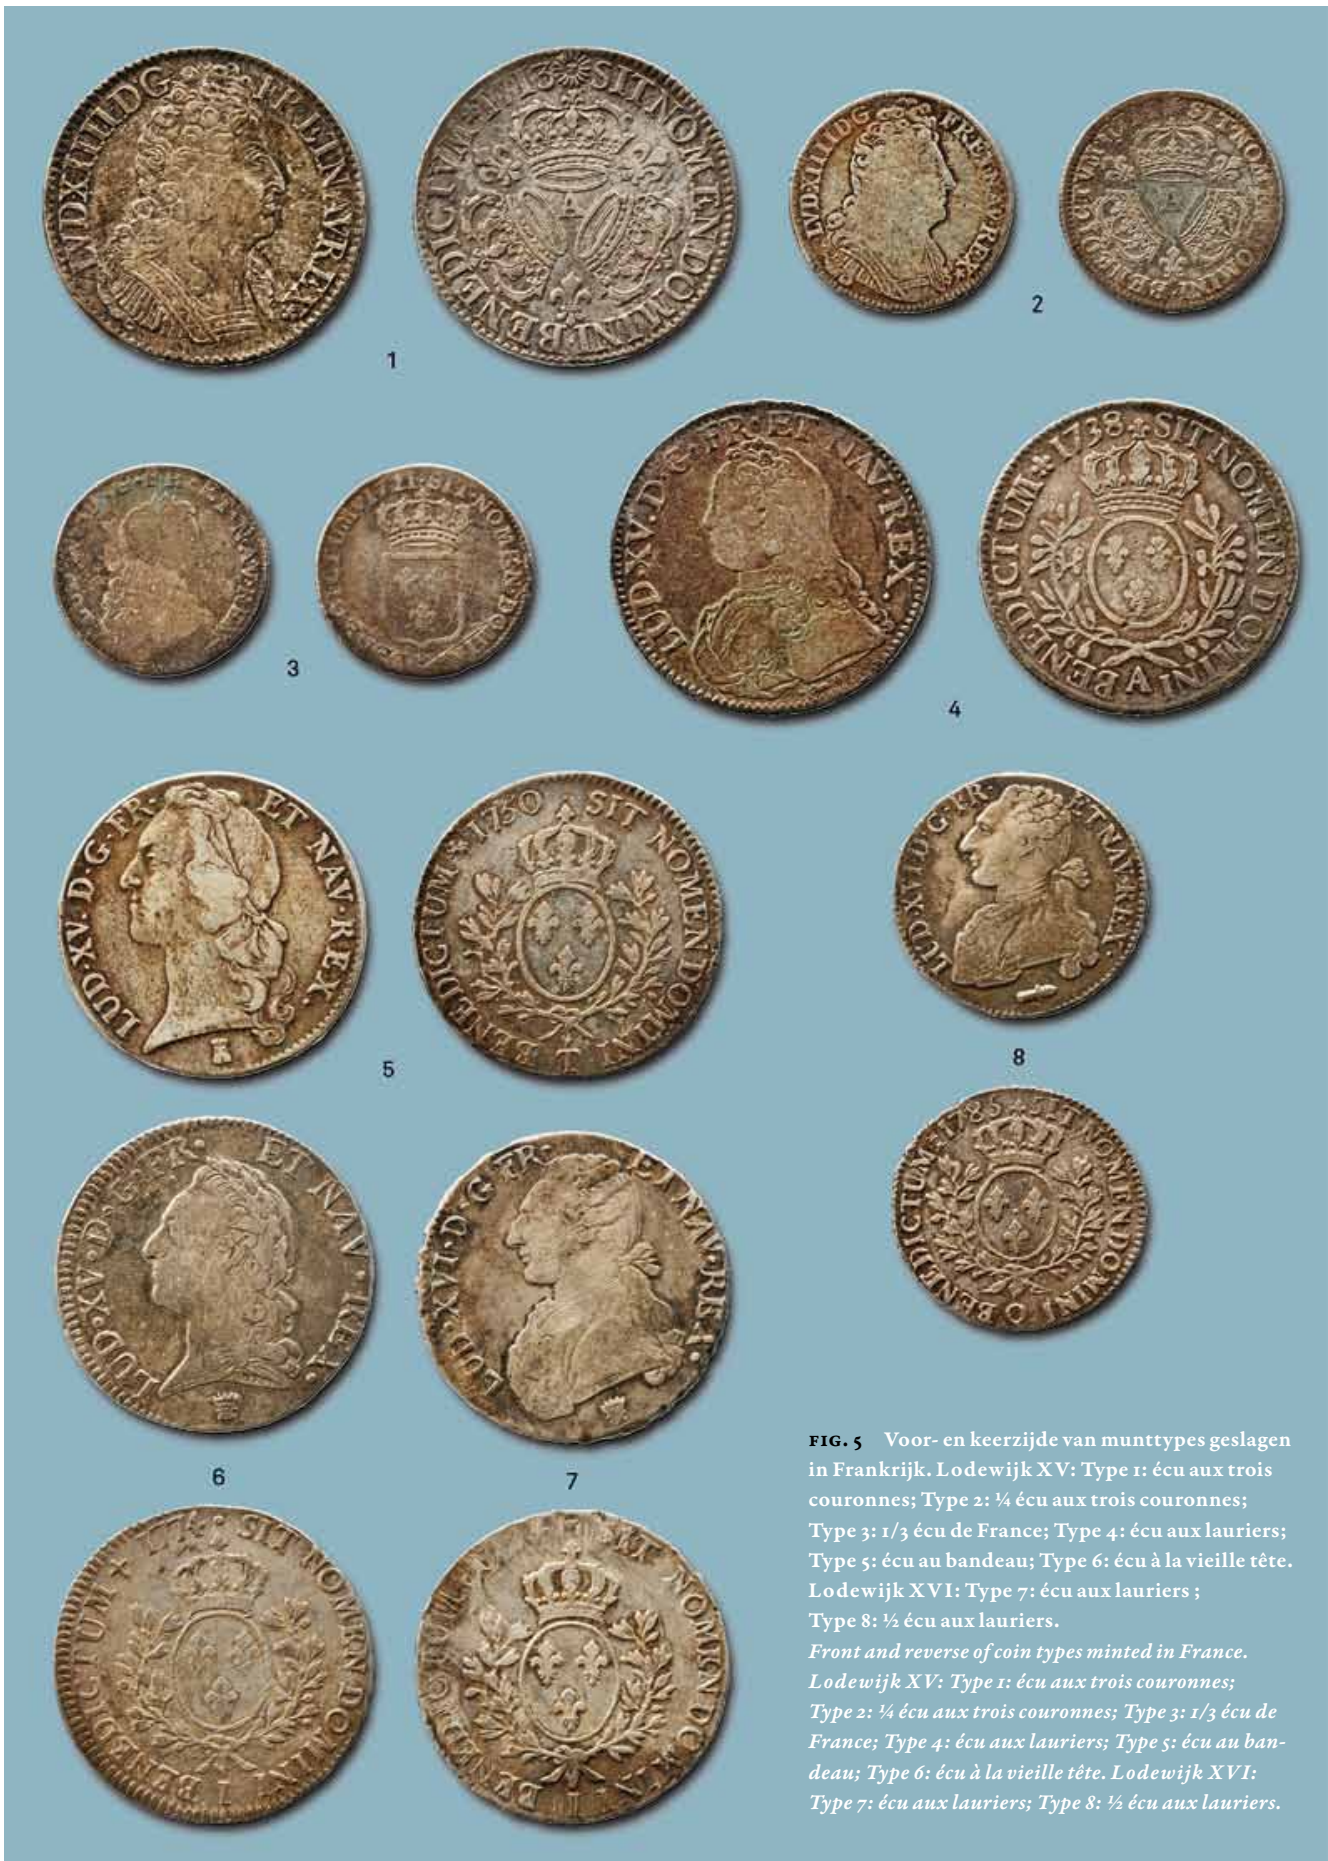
LUD·XIIII·D·G·FR·ET·NAV·REX·
1713 SIT NOMEN DOMINI BENEDICTUM
1

LUD·XIIII·D·G·FR·ET·NAV·REX·
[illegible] SIT NOMEN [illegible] BENEDICTUM
2

3

LUD·XV·D·G·FR·ET·NAV·REX·
1738 SIT NOMEN DOMINI BENEDICTUM A
4

LUD·XV·D·G·FR·ET·NAV·REX·
1760 SIT NOMEN DOMINI BENEDICTUM T
5

LUD·XVI·D·G·FR·ET·NAV·REX·
8
1785 SIT NOMEN DOMINI BENEDICTUM Q

LUD·XV·D·G·FR·ET·NAV·REX·
LUD·XVI·D·G·FR·ET·NAV·REX·
6
7

1774 SIT NOMEN DOMINI BENEDICTUM L
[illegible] SIT NOMEN DOMINI BENEDICTUM I

FIG. 5 Voor- en keerzijde van munttypes geslagen in Frankrijk. Lodewijk XV: Type 1: écu aux trois couronnes; Type 2: ¼ écu aux trois couronnes; Type 3: 1/3 écu de France; Type 4: écu aux lauriers; Type 5: écu au bandeau; Type 6: écu à la vieille tête. Lodewijk XVI: Type 7: écu aux lauriers ; Type 8: ½ écu aux lauriers.
Front and reverse of coin types minted in France. Lodewijk XV: Type 1: écu aux trois couronnes; Type 2: ¼ écu aux trois couronnes; Type 3: 1/3 écu de France; Type 4: écu aux lauriers; Type 5: écu au bandeau; Type 6: écu à la vieille tête. Lodewijk XVI: Type 7: écu aux lauriers; Type 8: ½ écu aux lauriers.